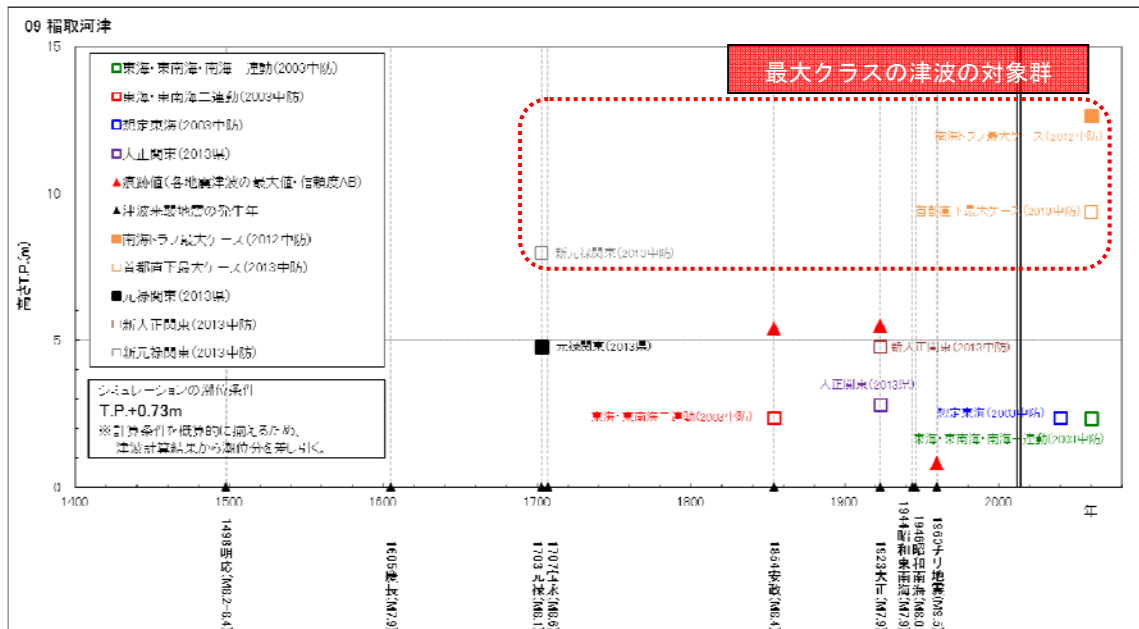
09 稲取河津

15

10

5

0

高さT.P.(m)

□東海・東南海・南海 三連動(2003中防)
□東海・東南海二連動(2003中防)
□想定東海(2003中防)
□大正関東(2013県)
▲痕跡値(各地震津波の最大値・信頼度A,B)
▲津波来襲地震の発生年
■南海トラフ最大ケース(2012中防)
□首都直下最大ケース(2013中防)
■元禄関東(2013県)
□新大正関東(2013中防)
□新元禄関東(2013中防)

シミュレーションの潮位条件
T.P.+0.73m
※計算条件を概算的に揃えるため、津波計算結果から潮位分を差し引く。

最大クラスの津波の対象群

南海トラフ最大ケース(2012中防)
首都直下最大ケース(2013中防)
新元禄関東(2013中防)
元禄関東(2013県)
新大正関東(2013中防)
大正関東(2013県)
想定東海(2003中防)
東海・東南海二連動(2003中防)
東海・東南海・南海三連動(2003中防)

1400 1500 1600 1700 1800 1900 2000 年

1498明応(M8.2~8.4)
1605慶長(M7.9)
1703元禄(M8.1)
1707宝永(M8.6)
1854安政(M8.4)
1923大正(M7.9)
1944昭和東南海(M7.9)
1946昭和南海(M8.0)
1960チリ地震(M9.5)